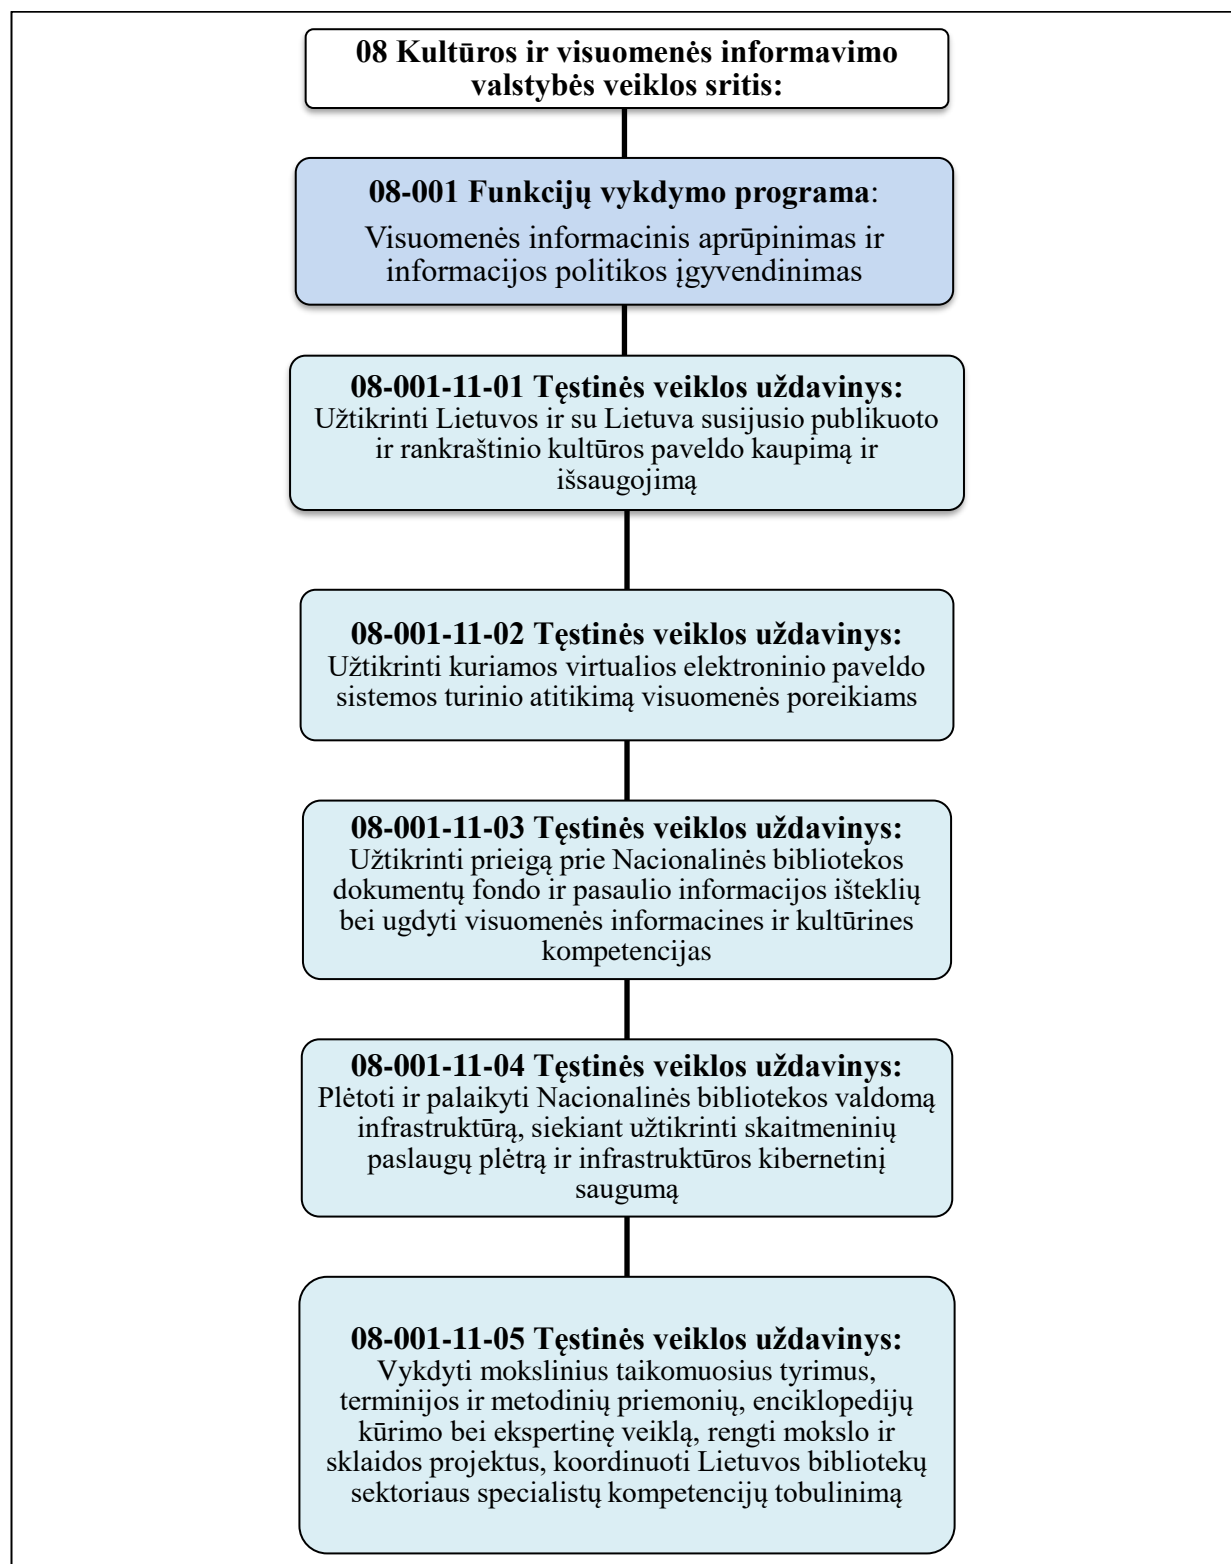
08 Kultūros ir visuomenės informavimo valstybės veiklos sritis:

08-001 Funkcijų vykdymo programa:
Visuomenės informacinis aprūpinimas ir informacijos politikos įgyvendinimas

08-001-11-01 Tęstinės veiklos uždavinys:
Užtikrinti Lietuvos ir su Lietuva susijusio publikuoto ir rankraštinio kultūros paveldo kaupimą ir išsaugojimą

08-001-11-02 Tęstinės veiklos uždavinys:
Užtikrinti kuriamos virtualios elektroninio paveldo sistemos turinio atitikimą visuomenės poreikiams

08-001-11-03 Tęstinės veiklos uždavinys:
Užtikrinti prieigą prie Nacionalinės bibliotekos dokumentų fondo ir pasaulio informacijos išteklių bei ugdyti visuomenės informacines ir kultūrines kompetencijas

08-001-11-04 Tęstinės veiklos uždavinys:
Plėtoti ir palaikyti Nacionalinės bibliotekos valdomą infrastruktūrą, siekiant užtikrinti skaitmeninių paslaugų plėtrą ir infrastruktūros kibernetinį saugumą

08-001-11-05 Tęstinės veiklos uždavinys:
Vykdyti mokslinius taikomuosius tyrimus, terminijos ir metodinių priemonių, enciklopedijų kūrimo bei ekspertinę veiklą, rengti mokslo ir sklaidos projektus, koordinuoti Lietuvos bibliotekų sektoriaus specialistų kompetencijų tobulinimą